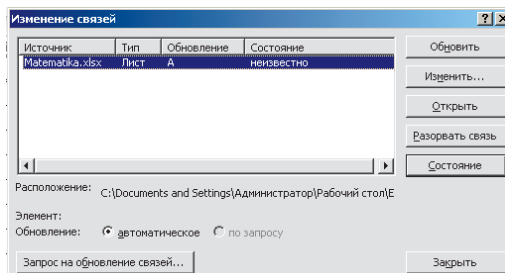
Изменение связей

| Источник | Тип | Обновление | Состояние |
|---|---|---|---|
| Matematika.xlsx | Лист | А | неизвестно |

Обновить
Изменить...
Открыть
Разорвать связь
Состояние

Расположение: C:\Documents and Settings\Администратор\Рабочий стол\E

Элемент:
Обновление: автоматическое по запросу

Запрос на обновление связей...

Закрыть